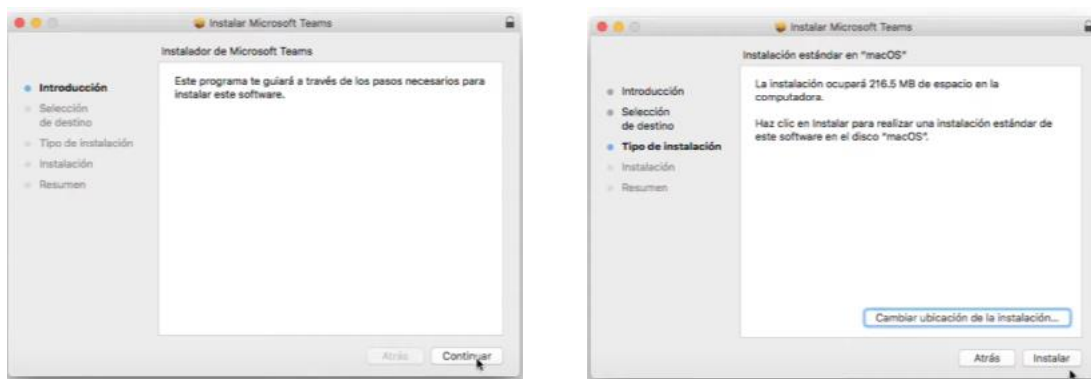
Instalar Microsoft Teams

Instalador de Microsoft Teams

Introducción
Selección de destino
Tipo de instalación
Instalación
Resumen

Este programa te guiará a través de los pasos necesarios para instalar este software.

Atrás
Continuar

Instalar Microsoft Teams

Instalación estándar en "macOS"

Introducción
Selección de destino
Tipo de instalación
Instalación
Resumen

La instalación ocupará 216.5 MB de espacio en la computadora.

Haz clic en Instalar para realizar una instalación estándar de este software en el disco "macOS".

Cambiar ubicación de la instalación...

Atrás
Instalar